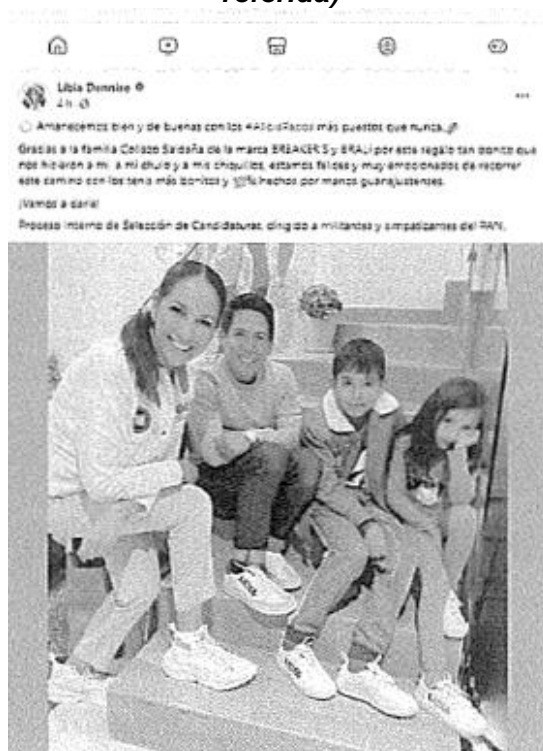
referida)

Libia Dennise
4 h ·

Amanecemos bien y de buenas con los #AlcisFacos más puestos que nunca.

Gracias a la familia Collado Saldaña de la marca BREAKER'S y BRAJ por este regalo tan bonito que nos hicieron a mí, a mi chulo y a mis chiquillos, estamos felices y muy emocionados de recorrer este camino con los tenis más bonitos y 100% hechos por manos guanajuatenses.

¡Vamos a darle!

Proceso Interno de Selección de Candidaturas, dirigido a militantes y simpatizantes del PAN.